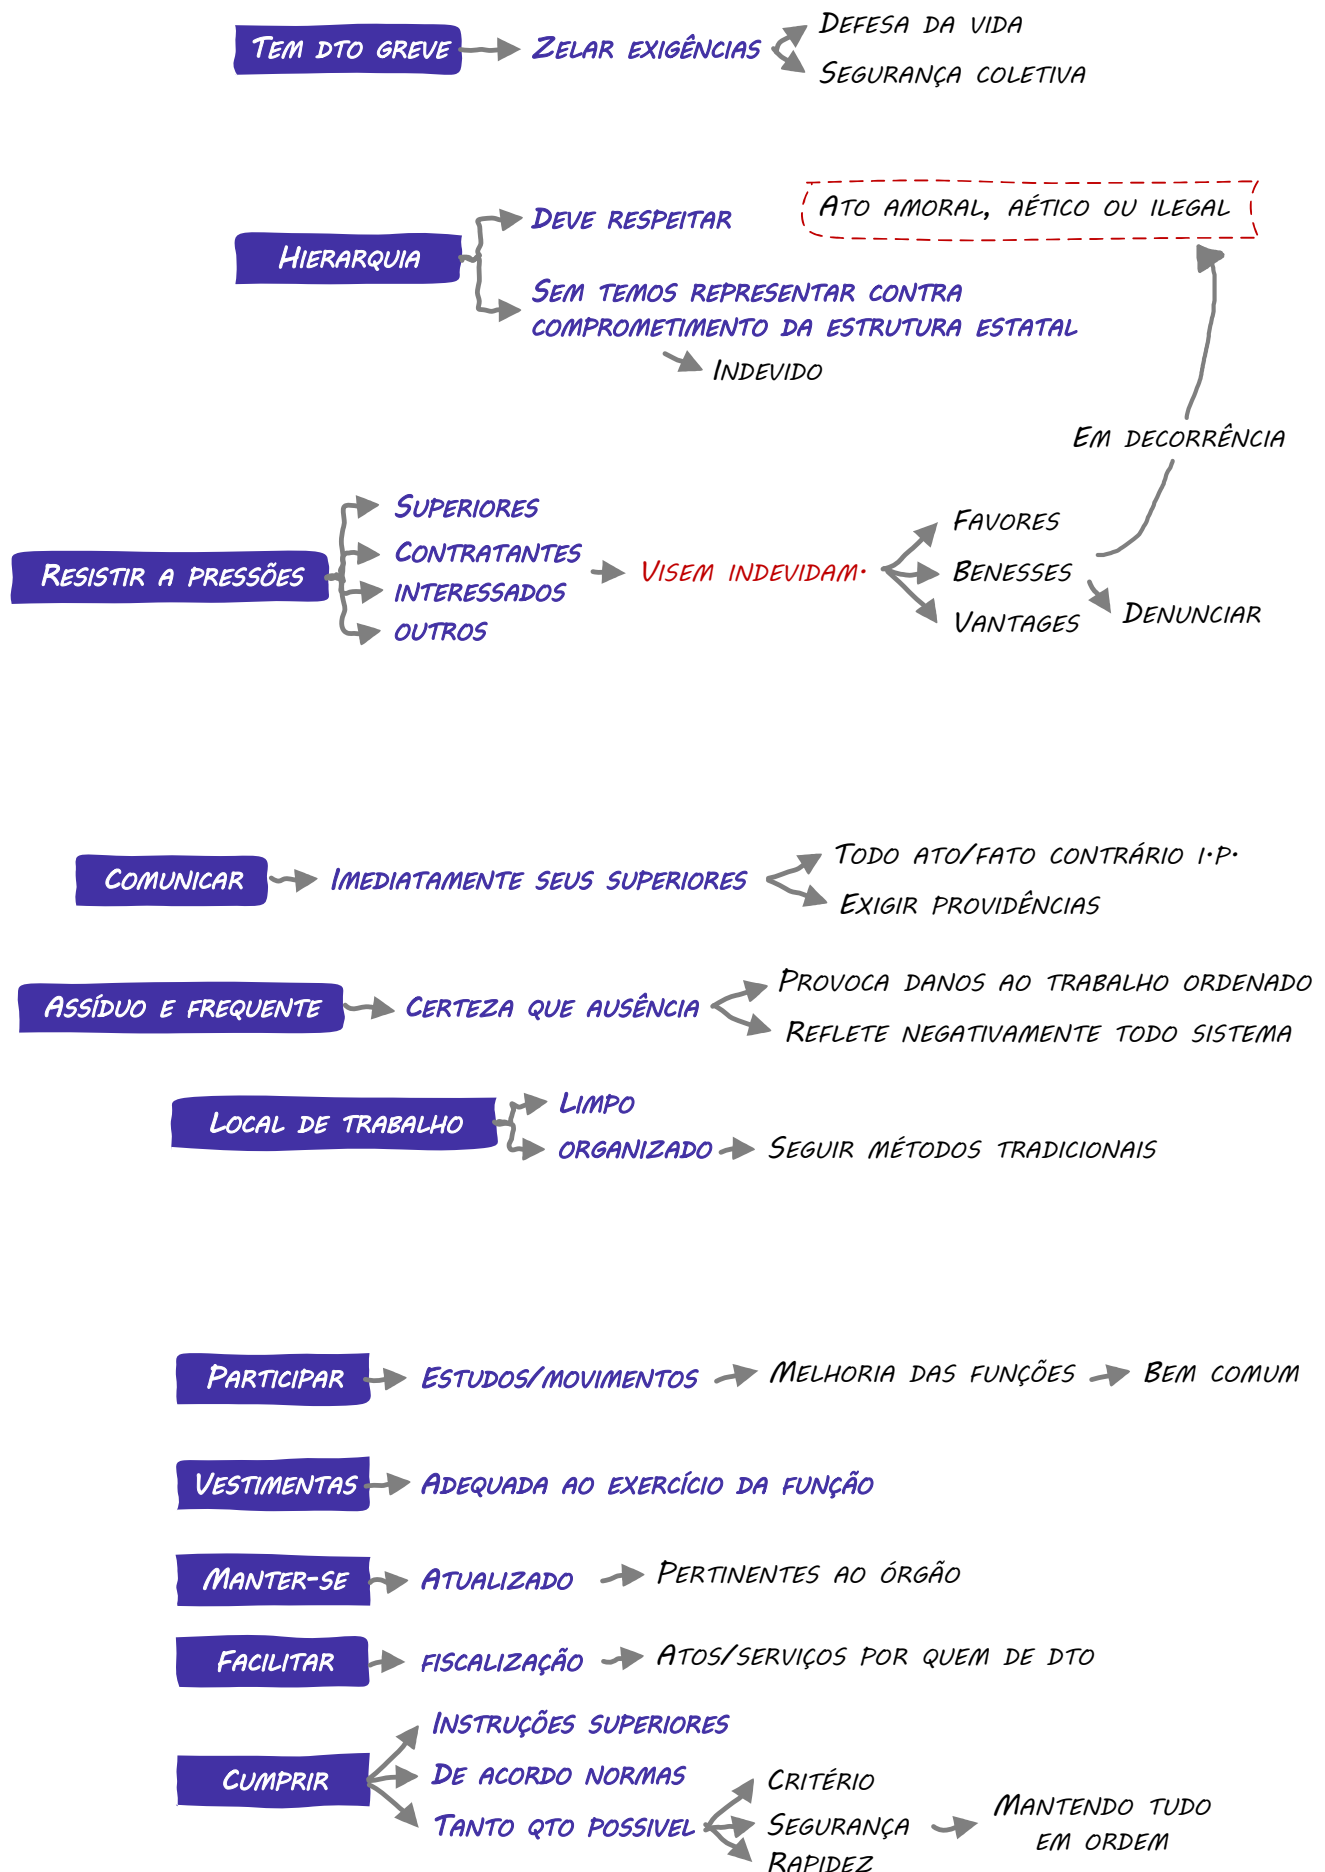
Tem dto greve
Zelar exigências
Defesa da vida
Segurança coletiva

Hierarquia
Deve respeitar
Ato amoral, aético ou ilegal
Sem temos representar contra comprometimento da estrutura estatal
Indevido

Em decorrência

Resistir a pressões
Superiores
Contratantes
interessados
outros
Visem indevidam.
Favores
Benesses
Vantages
Denunciar

Comunicar
Imediatamente seus superiores
Todo ato/fato contrário I.P.
Exigir providências

Assíduo e frequente
Certeza que ausência
Provoca danos ao trabalho ordenado
Reflete negativamente todo sistema

Local de trabalho
Limpo
organizado
Seguir métodos tradicionais

Participar
Estudos/movimentos
Melhoria das funções
Bem comum

Vestimentas
Adequada ao exercício da função

Manter-se
Atualizado
Pertinentes ao órgão

Facilitar
fiscalização
Atos/serviços por quem de dto

Cumprir
Instruções superiores
De acordo normas
Tanto qto possivel
Critério
Segurança
Rapidez
Mantendo tudo em ordem